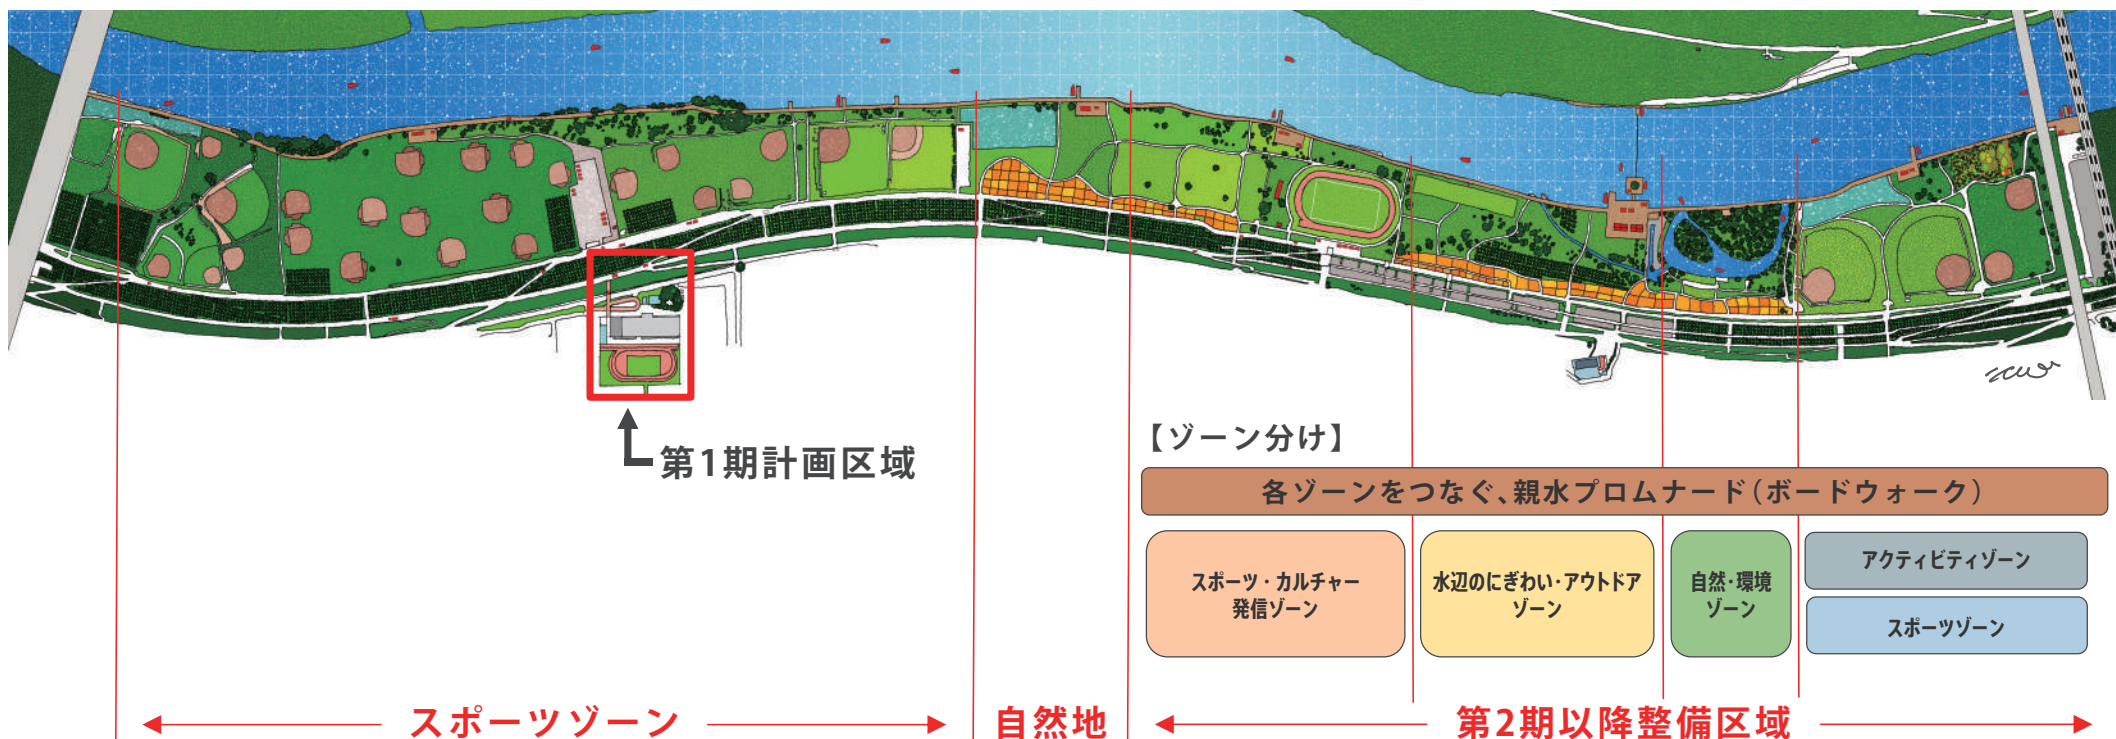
第1期計画区域

【ゾーン分け】

各ゾーンをつなぐ、親水プロムナード（ボードウォーク）

スポーツ・カルチャー発信ゾーン

水辺のにぎわい・アウトドアゾーン

自然・環境ゾーン

アクティビティゾーン

スポーツゾーン

スポーツゾーン

自然地

第2期以降整備区域